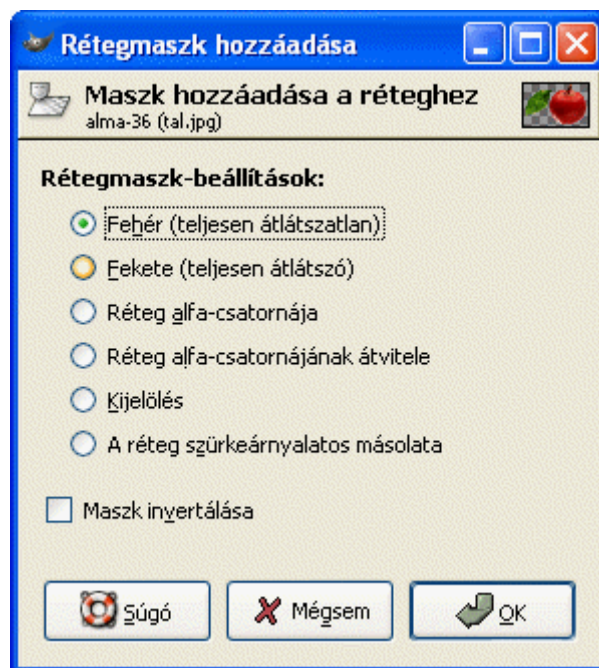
Rétegmaszk hozzáadása

Maszk hozzáadása a réteghez
alma-36 (tal.jpg)

Rétegmaszk-beállítások:

Fehér (teljesen átlátszatlan)

Fekete (teljesen átlátszó)

Réteg alfa-csatornája

Réteg alfa-csatornájának átvitele

Kijelölés

A réteg szürkeárnyalatos másolata

Maszk invertálása

Súgó

Mégsem

OK